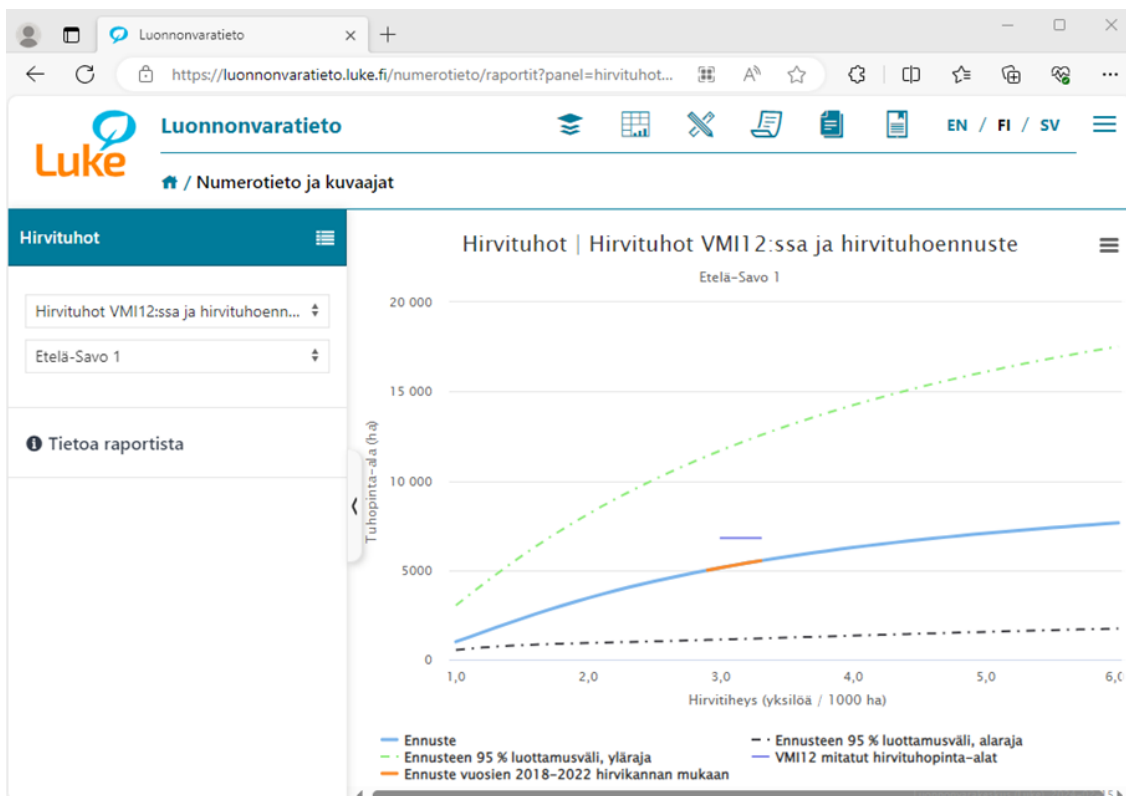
Luonnonvaratieto

https://luonnonvaratieto.luke.fi/numerotieto/raportit?panel=hirvituhot...

Luke

Luonnonvaratieto

EN / FI / SV

/ Numerotieto ja kuvaajat

Hirvituhot

Hirvituhot VMI12:ssa ja hirvituhoenn...

Etelä-Savo 1

Tietoa raportista

Hirvituhot | Hirvituhot VMI12:ssa ja hirvituhoennuste

Etelä-Savo 1

20 000
15 000
10 000
5000
0

Tuhopinta-ala (ha)

1,0 2,0 3,0 4,0 5,0 6,0

Hirvitiheys (yksilöä / 1000 ha)

Ennuste
Ennusteen 95 % luottamusväli, yläraja
Ennuste vuosien 2018-2022 hirvikannan mukaan
Ennusteen 95 % luottamusväli, alaraja
VMI12 mitatut hirvituhopinta-alat